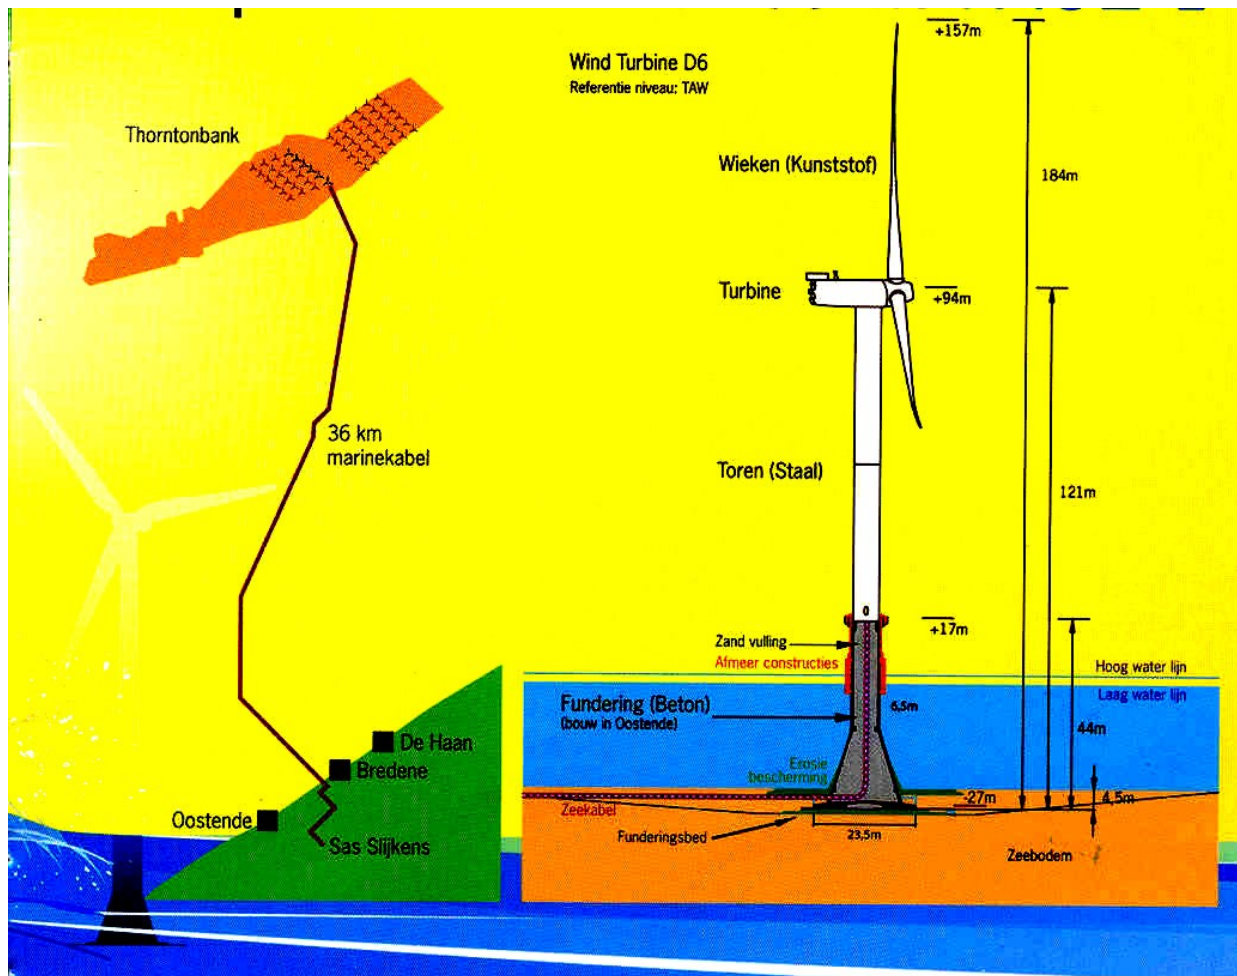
Thorntonbank

36 km marinekabel

De Haan

Bredene

Oostende

Sas Slijkens

Wind Turbine D6
Referentie niveau: TAW

Wieken (Kunststof)

Turbine

Toren (Staal)

Zand vulling

Afmeer constructies

Fundering (Beton)
(bouw in Oostende)

Erosie bescherming

Zeekabel

Funderingsbed

Zeebodem

Hoog water lijn

Laag water lijn

+157m

+94m

+17m

-27m

184m

121m

44m

6,5m

4,5m

23,5m